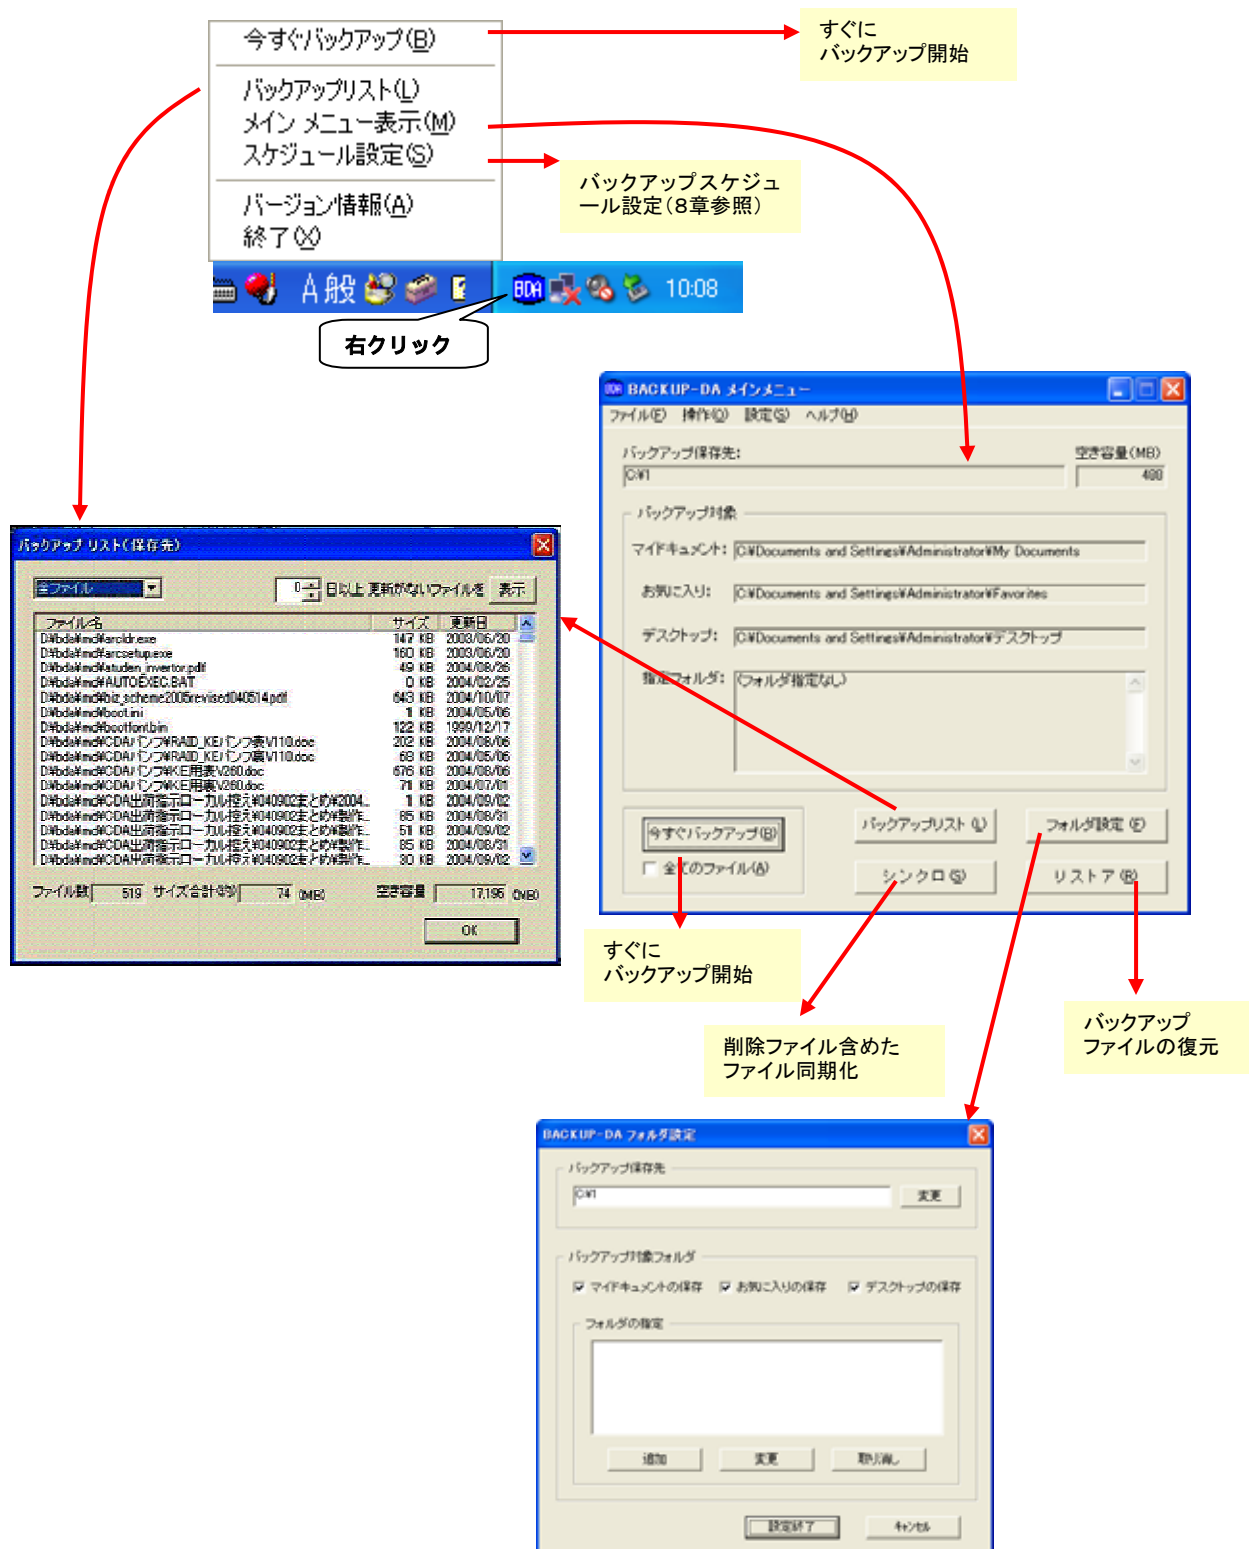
今すぐバックアップ(B)

バックアップリスト(L)
メイン メニュー表示(M)
スケジュール設定(S)

バージョン情報(A)
終了(X)

すぐに
バックアップ開始

バックアップスケジュール設定（8章参照）

A 般

BDA

10:08

右クリック

BACKUP-DA メインメニュー

ファイル(F) 操作(O) 設定(S) ヘルプ(H)

バックアップ保存先:
C:¥

空き容量(MB)
488

バックアップ対象

マイドキュメント: C:¥Documents and Settings¥Administrator¥My Documents

お気に入り: C:¥Documents and Settings¥Administrator¥Favorites

デスクトップ: C:¥Documents and Settings¥Administrator¥デスクトップ

指定フォルダ: (フォルダ指定なし)

今すぐバックアップ(B)
全てのファイル(A)
バックアップリスト(L)
フォルダ設定(F)
シンクロ(S)
リストア(R)

バックアップリスト(保存先)

全ファイル
0 日以上更新がないファイルを 表示

| ファイル名 | サイズ | 更新日 |
|---|---|---|
| D:¥bda¥mc¥arcldr.exe | 147 KB | 2003/06/20 |
| D:¥bda¥mc¥arcsetup.exe | 160 KB | 2003/06/20 |
| D:¥bda¥mc¥atuden_invertor.pdf | 49 KB | 2004/08/26 |
| D:¥bda¥mc¥AUTOEXEC.BAT | 0 KB | 2004/02/25 |
| D:¥bda¥mc¥biz_scheme2005revised040514.pdf | 643 KB | 2004/10/07 |
| D:¥bda¥mc¥boot.ini | 1 KB | 2004/05/06 |
| D:¥bda¥mc¥bootfont.bin | 122 KB | 1999/12/17 |
| D:¥bda¥mc¥CDA¥パンフ¥RAID_KEパンフ表V110.doc | 202 KB | 2004/08/06 |
| D:¥bda¥mc¥CDA¥パンフ¥RAID_KEパンフ裏V110.doc | 68 KB | 2004/05/06 |
| D:¥bda¥mc¥CDA¥パンフ¥KE用表V260.doc | 676 KB | 2004/08/06 |
| D:¥bda¥mc¥CDA¥パンフ¥KE用裏V260.doc | 71 KB | 2004/07/01 |
| D:¥bda¥mc¥CDA出荷指示ローカル控え¥040902まとめ¥2004... | 1 KB | 2004/09/02 |
| D:¥bda¥mc¥CDA出荷指示ローカル控え¥040902まとめ¥製作... | 65 KB | 2004/08/31 |
| D:¥bda¥mc¥CDA出荷指示ローカル控え¥040902まとめ¥製作... | 51 KB | 2004/09/02 |
| D:¥bda¥mc¥CDA出荷指示ローカル控え¥040902まとめ¥製作... | 65 KB | 2004/08/31 |
| D:¥bda¥mc¥CDA出荷指示ローカル控え¥040902まとめ¥製作... | 30 KB | 2004/09/02 |

ファイル数 519 サイズ合計(約) 74 (MB) 空き容量 17,196 (MB)

OK

すぐに
バックアップ開始

削除ファイル含めた
ファイル同期化

バックアップ
ファイルの復元

BACKUP-DA フォルダ設定

バックアップ保存先
C:¥
変更

バックアップ対象フォルダ
マイドキュメントの保存 お気に入りの保存 デスクトップの保存

フォルダの指定

追加 変更 取り消し

設定終了 キャンセル